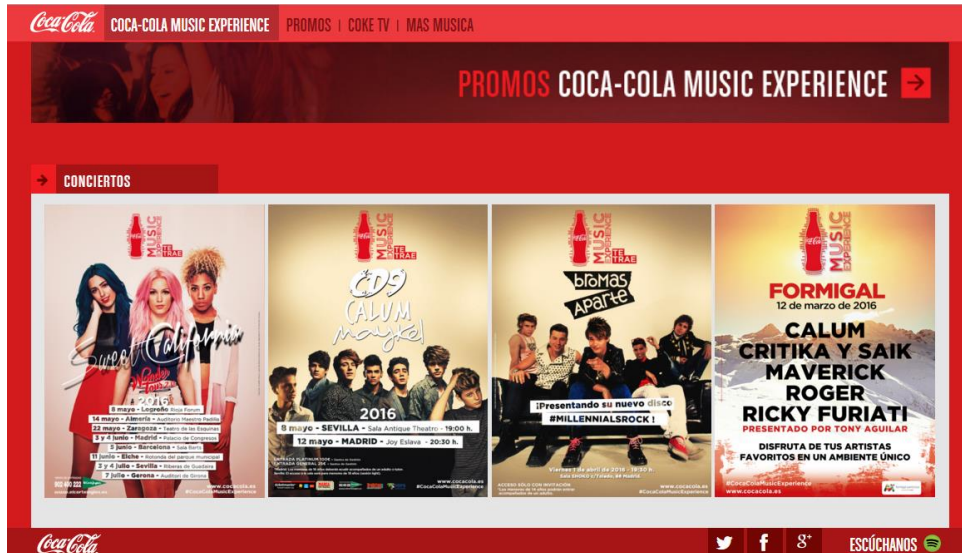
Coca-Cola COCA-COLA MUSIC EXPERIENCE PROMOS | COKE TV | MAS MUSICA

PROMOS COCA-COLA MUSIC EXPERIENCE

CONCIERTOS

MUSIC EXPERIENCE TE TRAE
Sweet California
Head Over Tour
2016
8 mayo - Logroño Riojaforum
14 mayo - Almería Auditorio Maestro Padilla
22 mayo - Zaragoza Teatro de las Esquinas
3 y 4 junio - Madrid Palacio de Congresos
5 junio - Barcelona Sala Barts
11 junio - Elche Rotonda del parque municipal
2 y 4 julio - Sevilla Riberas de Guadaíra
7 julio - Gerona Auditori de Girona
www.cocacola.es
#CocaColaMusicExperience

MUSIC EXPERIENCE TE TRAE
CD9
CALUM
maykel
2016
8 mayo - SEVILLA - Sala Antique Theatro - 19:00 h.
12 mayo - MADRID - Joy Eslava - 20:30 h.
www.cocacola.es
#CocaColaMusicExperience

MUSIC EXPERIENCE TE TRAE
bromas aparte
¡Presentando su nuevo disco
#MILLENNIALSROCK!
Viernes 1 de abril de 2016 - 19:30 h.
www.cocacola.es
#CocaColaMusicExperience

MUSIC EXPERIENCE
FORMIGAL
12 de marzo de 2016
CALUM
CRITIKA Y SAIK
MAVERICK
ROGER
RICKY FURIATI
PRESENTADO POR TONY AGUILAR
DISFRUTA DE TUS ARTISTAS FAVORITOS EN UN AMBIENTE ÚNICO
#CocaColaMusicExperience
www.cocacola.es

Coca-Cola
ESCÚCHANOS